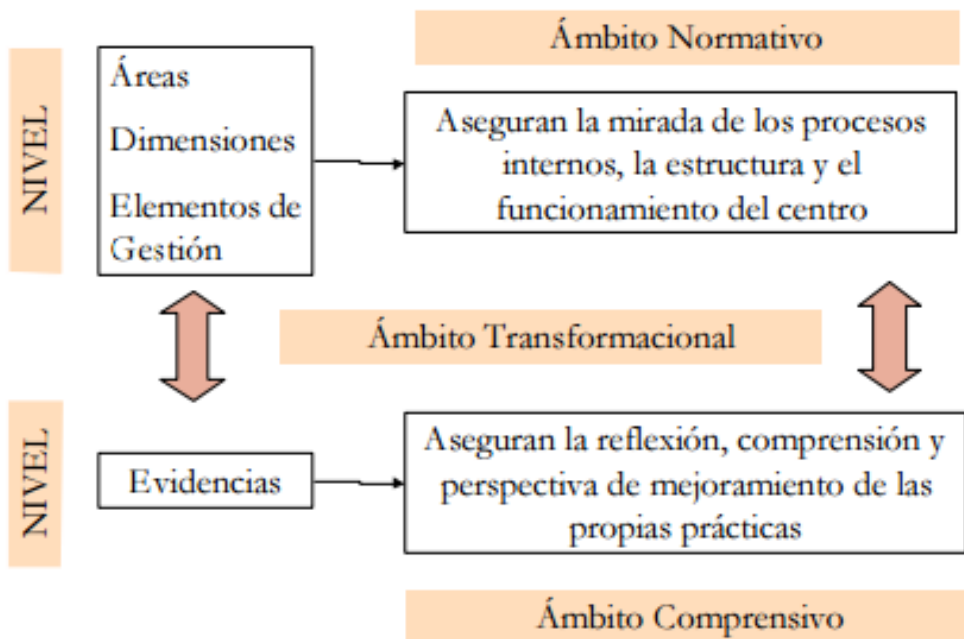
Ámbito Normativo

NIVEL

Áreas
Dimensiones
Elementos de Gestión

Aseguran la mirada de los procesos internos, la estructura y el funcionamiento del centro

Ámbito Transformacional

NIVEL

Evidencias

Aseguran la reflexión, comprensión y perspectiva de mejoramiento de las propias prácticas

Ámbito Comprensivo